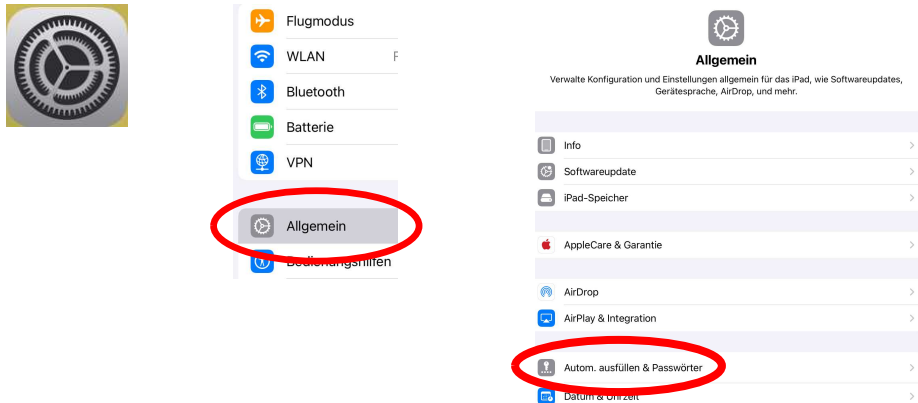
Flugmodus

WLAN

Bluetooth

Batterie

VPN

Allgemein

Bedienungshilfen

Allgemein

Verwalte Konfiguration und Einstellungen allgemein für das iPad, wie Softwareupdates, Gerätesprache, AirDrop, und mehr.

Info

Softwareupdate

iPad-Speicher

AppleCare & Garantie

AirDrop

AirPlay & Integration

Autom. ausfüllen & Passwörter

Datum & Uhrzeit